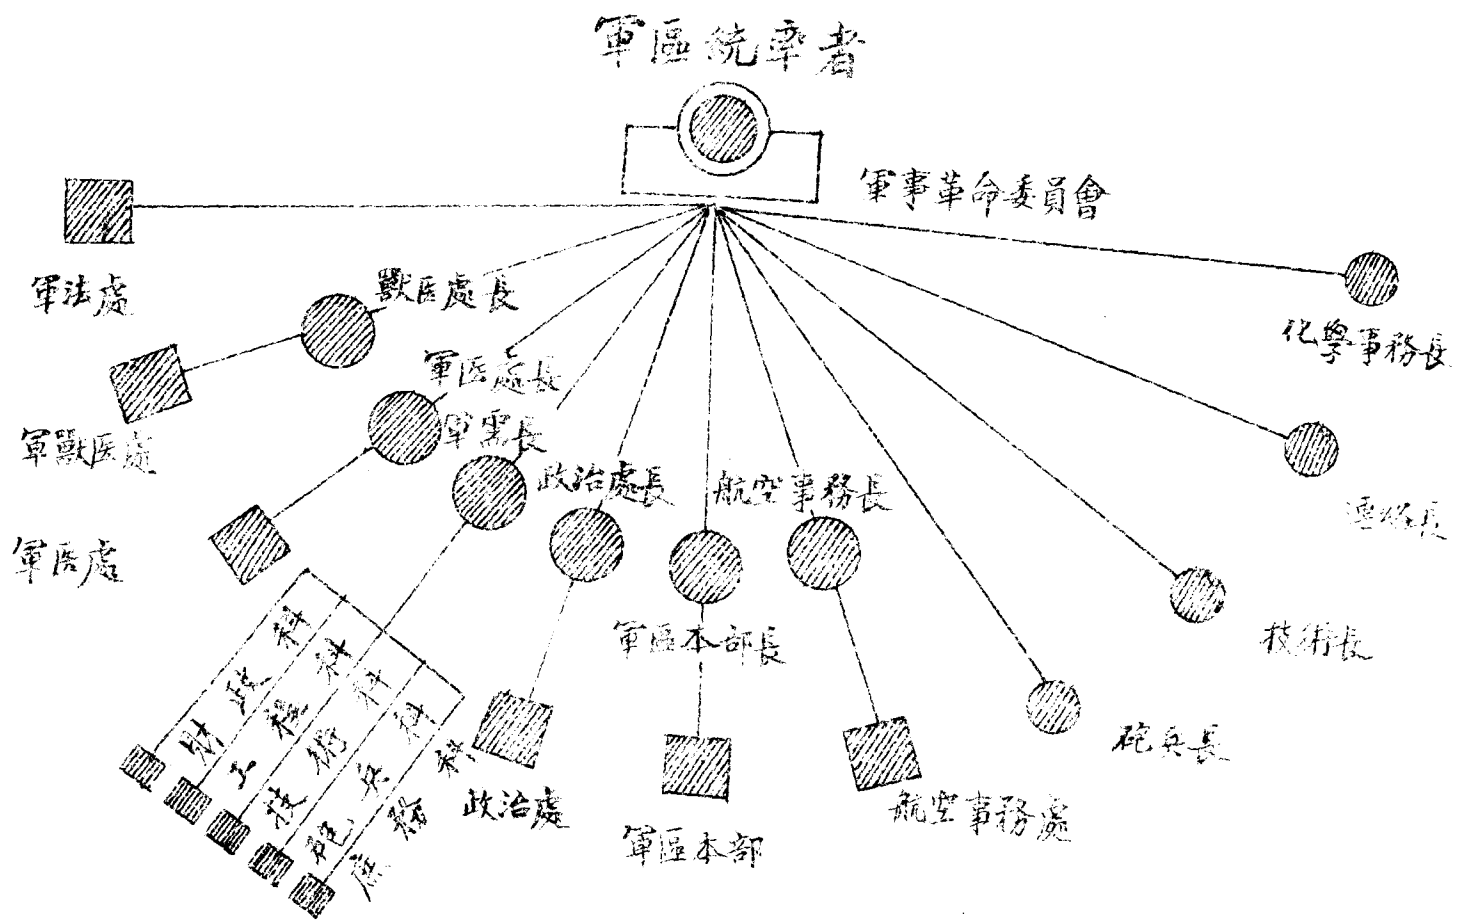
軍區統率者

軍事革命委員會

軍法處

獸医處長

軍獸医處

軍医處長

軍医處

軍需長

政治處長

航空事務長

化學事務長

運輸長

技術長

砲兵長

軍區本部長

財政科

工程科

技術科

兵科

砲兵科

政治處

軍區本部

航空事務處